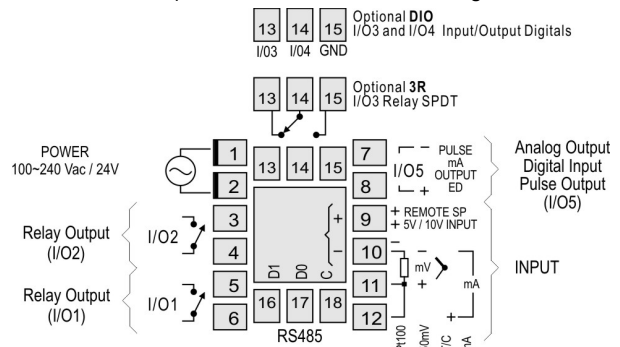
13 14 15
I/03 I/04 GND
Optional DIO
I/O3 and I/O4 Input/Output Digitals

13 14 15
Optional 3R
I/O3 Relay SPDT

POWER
100~240 Vac / 24V

1
2
13 14 15
7
8
I/O5
– – PULSE mA OUTPUT ED
– +

Analog Output
Digital Input
Pulse Output
(I/O5)

Relay Output
(I/O2)
I/O2
3
4
9
+
–
+ REMOTE SP
+ 5V / 10V INPUT
10
–
mV
+
mA
INPUT

Relay Output
(I/O1)
I/O1
5
6
D1 D0 C
16 17 18
RS485
11
12
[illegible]100 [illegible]0mV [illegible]/C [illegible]A